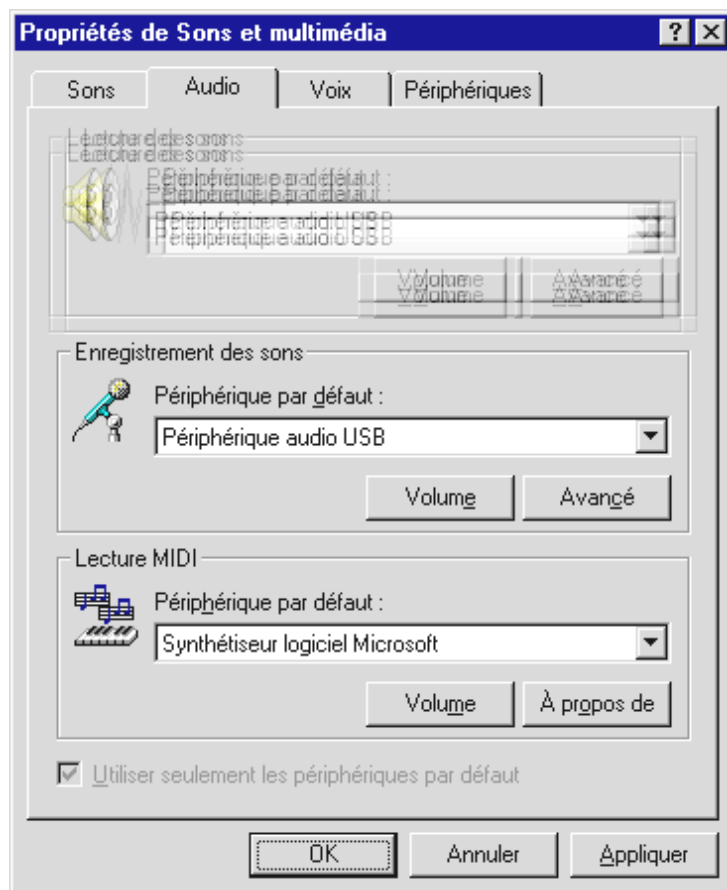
Propriétés de Sons et multimédia

?

Sons
Audio
Voix
Périphériques

Lecture des sons

Périphérique par défaut :

Périphérique audio USB

Volume
Avancé

Enregistrement des sons

Périphérique par défaut :

Périphérique audio USB

Volume
Avancé

Lecture MIDI

Périphérique par défaut :

Synthétiseur logiciel Microsoft

Volume
À propos de

Utiliser seulement les périphériques par défaut

OK
Annuler
Appliquer